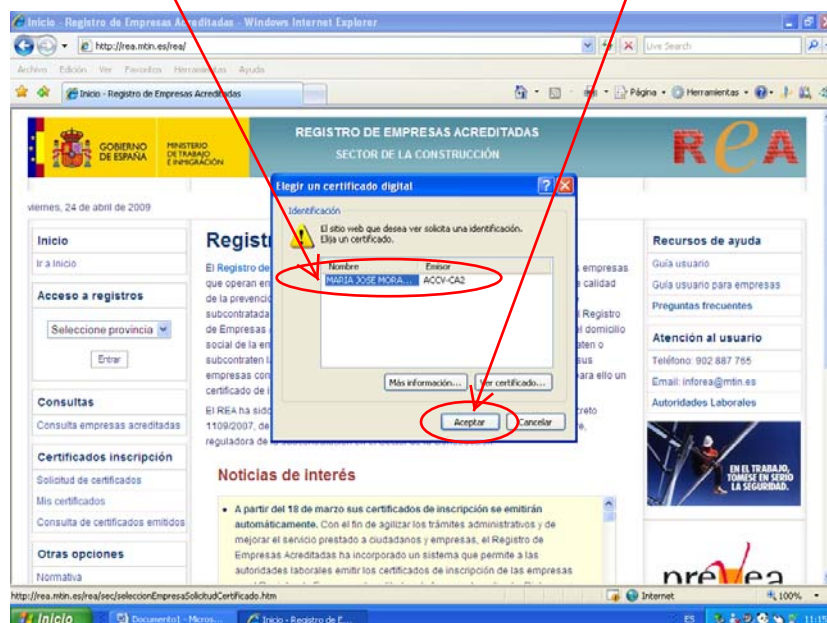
Inicio - Registro de Empresas Acreditadas - Windows Internet Explorer

http://rea.mtin.es/rea/

Live Search

Archivo Edición Ver Favoritos Herramientas Ayuda

Inicio - Registro de Empresas Acreditadas

Página · Herramientas ·

GOBIERNO DE ESPAÑA

MINISTERIO DE TRABAJO E INMIGRACIÓN

REGISTRO DE EMPRESAS ACREDITADAS

SECTOR DE LA CONSTRUCCIÓN

REA

viernes, 24 de abril de 2009

Inicio

Ir a Inicio

Acceso a registros

Seleccione provincia

Entrar

Consultas

Consulta empresas acreditadas

Certificados inscripción

Solicitud de certificados

Mis certificados

Consulta de certificados emitidos

Otras opciones

Normativa

Registr

El Registro de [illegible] empresas que operan en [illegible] calidad de la prevención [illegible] subcontratada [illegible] el Registro de Empresas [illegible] el domicilio social de la em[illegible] aten o subcontraten l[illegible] sus empresas con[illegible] para ello un certificado de i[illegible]

El REA ha sido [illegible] creto 1109/2007, de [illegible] reguladora de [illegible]

Elegir un certificado digital

Identificación

El sitio web que desea ver solicita una identificación. Elija un certificado.

| Nombre | Emisor |
|---|---|
| MARIA JOSE MORA... | ACCV-CA2 |

Más información...

Ver certificado...

Aceptar

Cancelar

Noticias de Interés

• A partir del 18 de marzo sus certificados de inscripción se emitirán automáticamente. Con el fin de agilizar los trámites administrativos y de mejorar el servicio prestado a ciudadanos y empresas, el Registro de Empresas Acreditadas ha incorporado un sistema que permite a las autoridades laborales emitir los certificados de inscripción de las empresas

Recursos de ayuda

Guía usuario

Guía usuario para empresas

Preguntas frecuentes

Atención al usuario

Teléfono: 902 887 765

Email: inforea@mtin.es

Autoridades Laborales

EN EL TRABAJO, TÓMESE EN SERIO LA SEGURIDAD.

prevea

http://rea.mtin.es/rea/sec/seleccionEmpresaSolicitudCertificado.htm

Internet

100%

Inicio

Documento1 - Micros...

Inicio - Registro de E...

ES

11:15